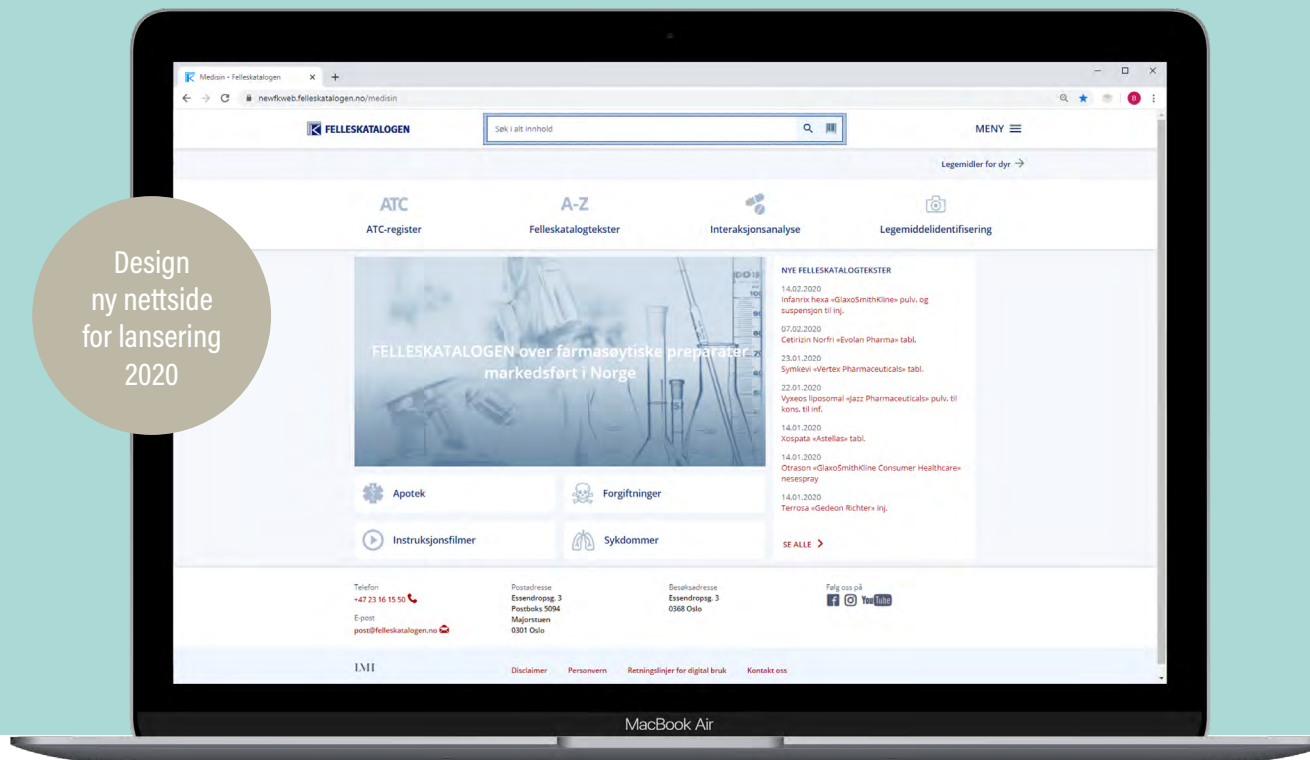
Design ny nettside for lansering 2020

Medisin - Felleskatalogen
newfkweb.felleskatalogen.no/medisin

FELLESKATALOGEN
Søk i alt innhold
MENY

Legemidler for dyr →

ATC
ATC-register
A-Z
Felleskatalogtekster
Interaksjonsanalyse
Legemiddelidentifisering

FELLESKATALOGEN over farmasøytiske preparater markedsført i Norge

Apotek
Forgiftninger
Instruksjonsfilmer
Sykdommer

NYE FELLESKATALOGTEKSTER
14.02.2020
Infanrix hexa «GlaxoSmithKline» pulv. og suspensjon til inj.
07.02.2020
Cetirizin Norfri «Evolan Pharma» tabl.
23.01.2020
Symkevi «Vertex Pharmaceuticals» tabl.
22.01.2020
Vyxeos liposomal «Jazz Pharmaceuticals» pulv. til kons. til inf.
14.01.2020
Xospata «Astellas» tabl.
14.01.2020
Otrason «GlaxoSmithKline Consumer Healthcare» nesespray
14.01.2020
Terrosa «Gedeon Richter» inj.
SE ALLE >

Telefon
+47 23 16 15 50
E-post
post@felleskatalogen.no

Postadresse
Essendropsg. 3
Postboks 5094
Majorstuen
0301 Oslo

Besøksadresse
Essendropsg. 3
0368 Oslo

Følg oss på
YouTube

LMI
Disclaimer
Personvern
Retningslinjer for digital bruk
Kontakt oss

MacBook Air